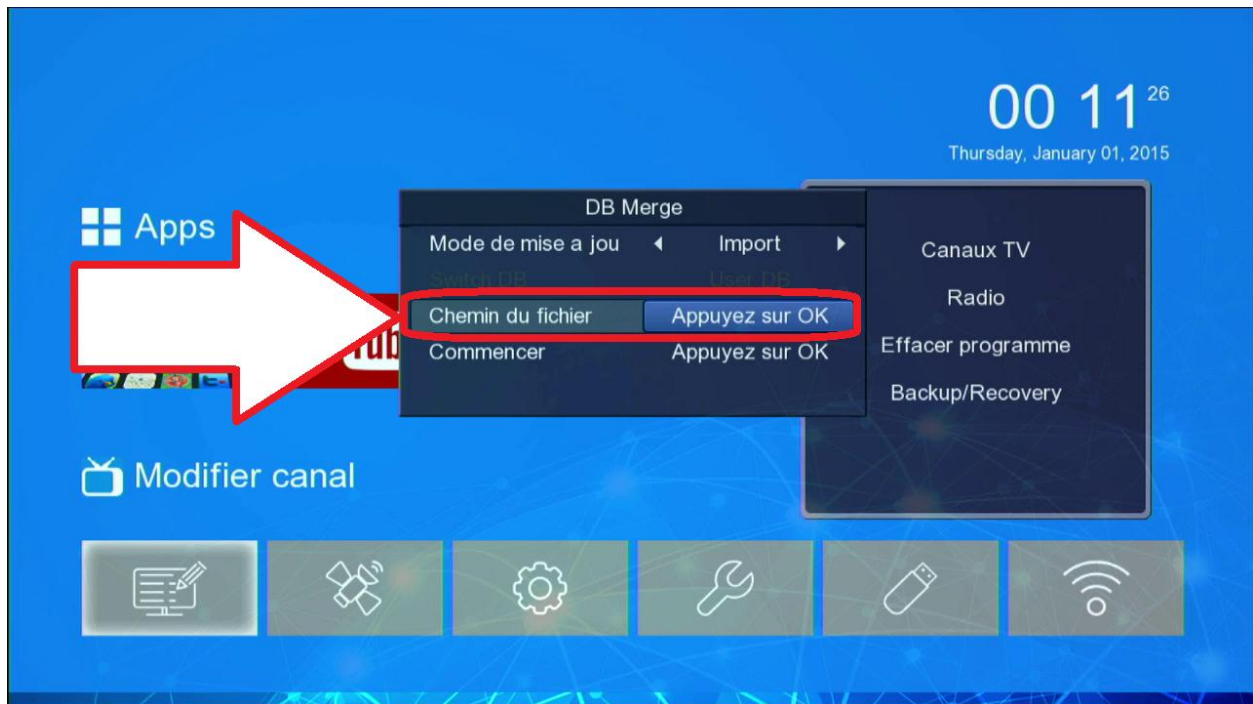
00 11 26
Thursday, January 01, 2015

Apps

DB Merge
Mode de mise a jou ◀ Import ▶
Switch DB User DB
Chemin du fichier Appuyez sur OK
Commencer Appuyez sur OK

Canaux TV
Radio
Effacer programme
Backup/Recovery

Modifier canal